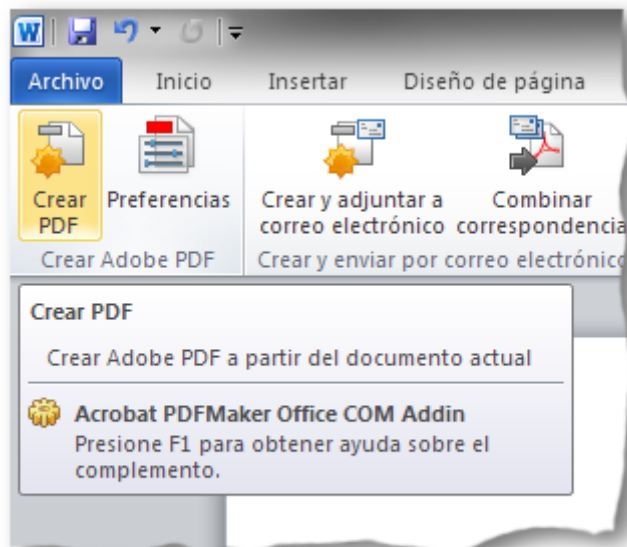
Archivo Inicio Insertar Diseño de página

Crear PDF
Preferencias
Crear Adobe PDF

Crear y adjuntar a correo electrónico
Combinar correspondencia
Crear y enviar por correo electrónico

Crear PDF

Crear Adobe PDF a partir del documento actual

Acrobat PDFMaker Office COM Addin
Presione F1 para obtener ayuda sobre el complemento.